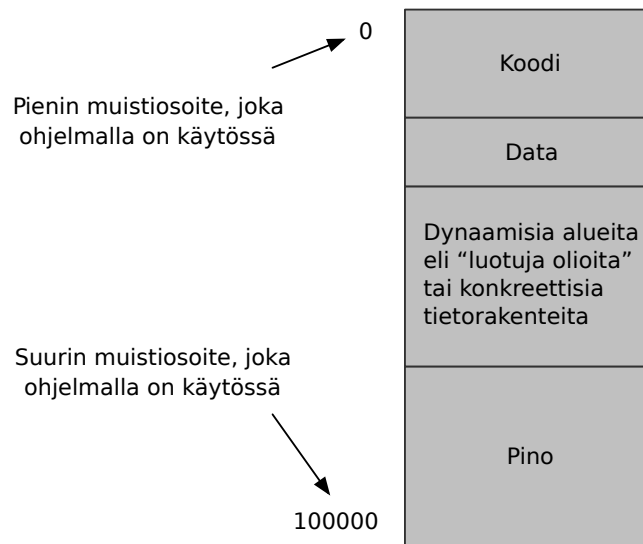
0

Pienin muistiosoite, joka ohjelmalla on käytössä

Koodi

Data

Dynaamisia alueita eli “luotuja olioita” tai konkreettisia tietorakenteita

Suurin muistiosoite, joka ohjelmalla on käytössä

Pino

100000